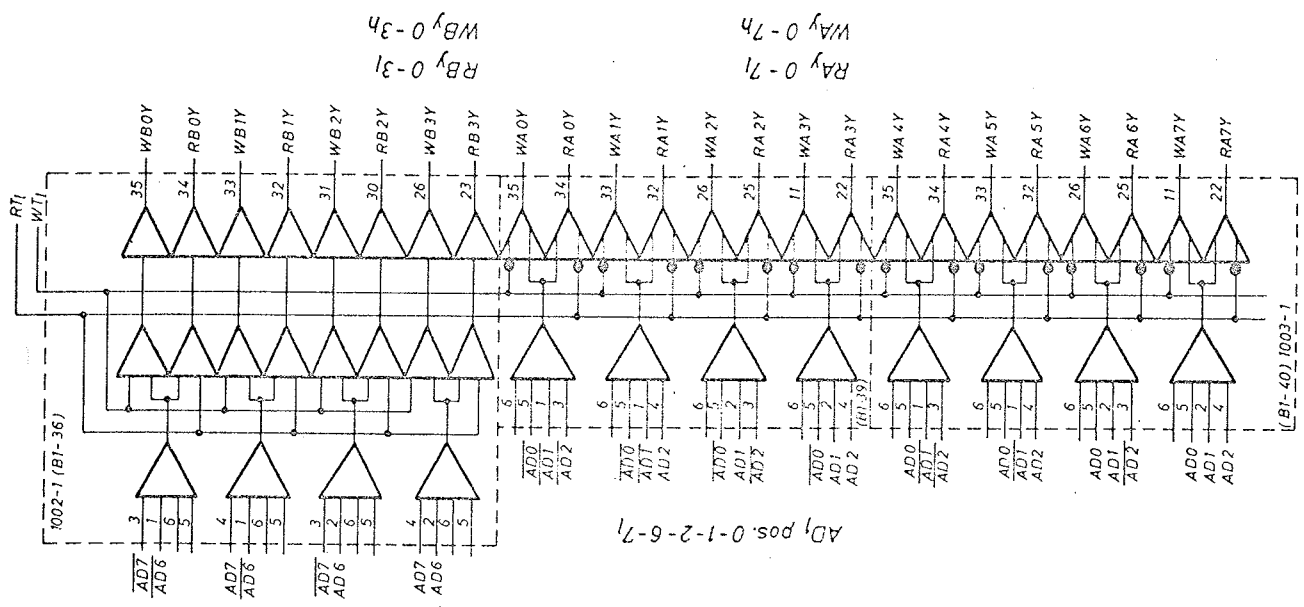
$WB_y$ 0 - 3h
$RB_y$ 0 - 3l
$WA_y$ 0 - 7h
$RA_y$ 0 - 7l

WB0Y RB0Y WB1Y RB1Y WB2Y RB2Y WB3Y RB3Y WA0Y RA0Y WA1Y RA1Y WA2Y RA2Y WA3Y RA3Y WA4Y RA4Y WA5Y RA5Y WA6Y RA6Y WA7Y RA7Y

35 34 33 32 31 30 26 23 35 34 33 32 26 25 11 22 35 34 33 32 26 25 11 22

$RT_l$
$WT_l$

1002-1 (B1-36)
(B1-40) 1003-1
(H1-39)

3 1 6 5
4 1 6 5
3 2 6 5
4 2 6 5

$\overline{AD7}$ $\overline{AD6}$
AD7 $\overline{AD6}$
$\overline{AD7}$ AD6
AD7 AD6

6 5 1 3
6 5 1 4
6 5 2 3
6 5 2 4
6 5 1 3
6 5 1 4
6 5 2 3
6 5 2 4

$\overline{AD0}$ $\overline{AD1}$ $\overline{AD2}$
$\overline{AD0}$ $\overline{AD1}$ AD2
$\overline{AD0}$ AD1 $\overline{AD2}$
$\overline{AD0}$ AD1 AD2
AD0 $\overline{AD1}$ $\overline{AD2}$
AD0 $\overline{AD1}$ AD2
AD0 AD1 $\overline{AD2}$
AD0 AD1 AD2

$AD_l$ pos. 0-1-2-6-$7_l$